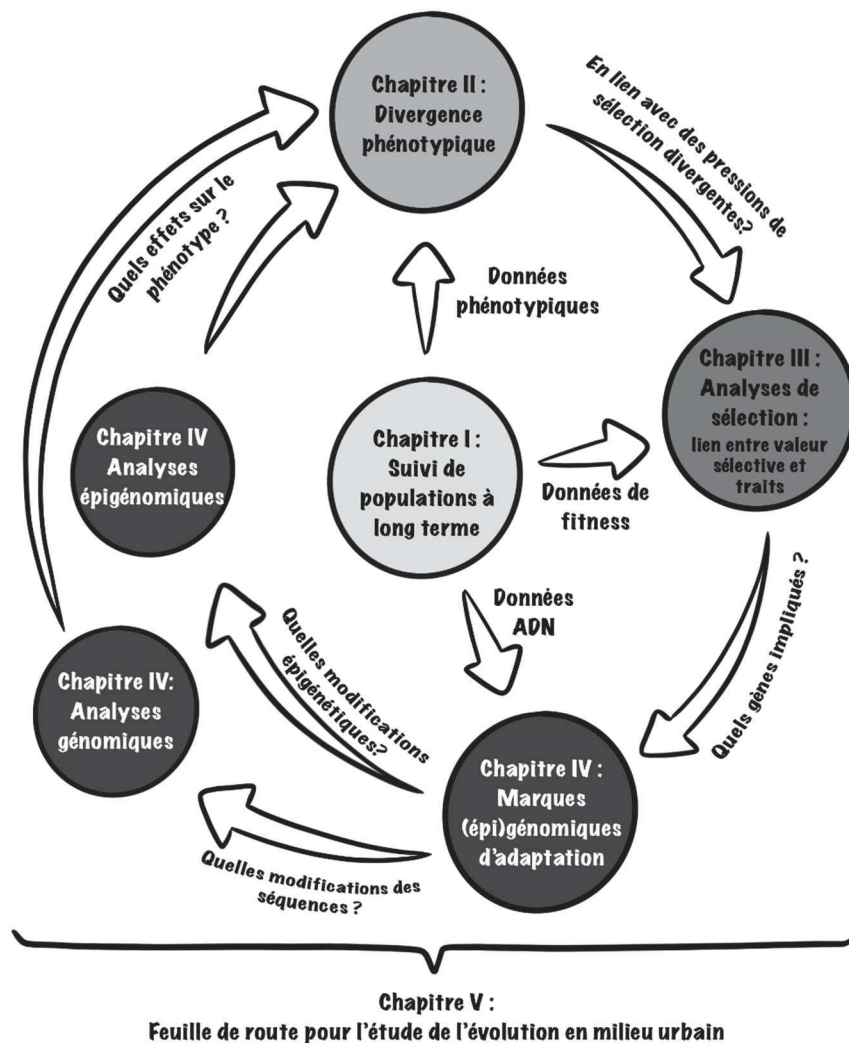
Chapitre II : Divergence phénotypique

En lien avec des pressions de sélection divergentes?

Quels effets sur le phénotype ?

Données phénotypiques

Chapitre III : Analyses de sélection : lien entre valeur sélective et traits

Chapitre IV Analyses épigénomiques

Chapitre I : Suivi de populations à long terme

Données de fitness

Données ADN

Quels gènes impliqués ?

Quelles modifications épigénétiques?

Chapitre IV: Analyses génomiques

Chapitre IV : Marques (épi)génomiques d'adaptation

Quelles modifications des séquences ?

Chapitre V :
Feuille de route pour l'étude de l'évolution en milieu urbain